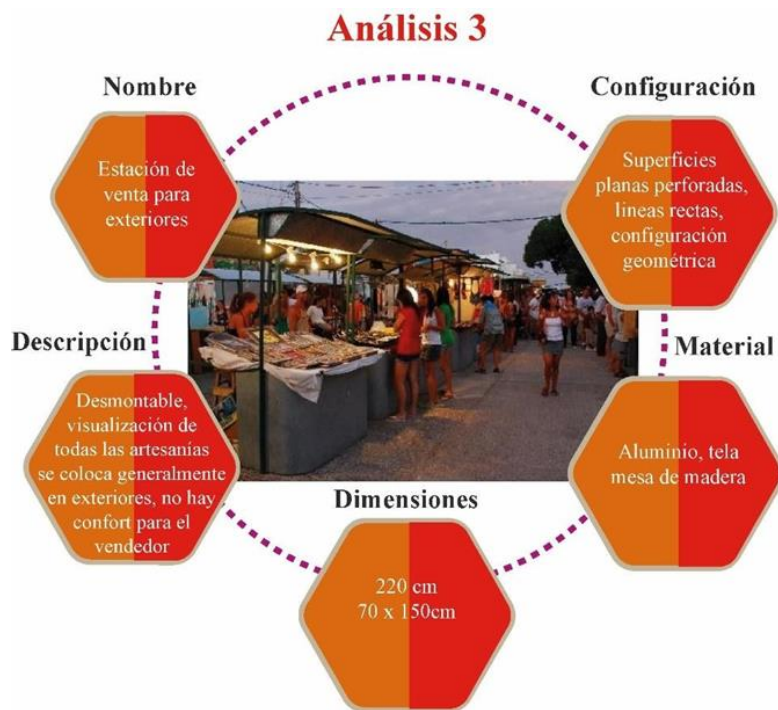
Análisis 3

Nombre

Estación de venta para exteriores

Configuración

Superficies planas perforadas, lineas rectas, configuración geométrica

Descripción

Desmontable, visualización de todas las artesanias se coloca generalmente en exteriores, no hay confort para el vendedor

Material

Aluminio, tela mesa de madera

Dimensiones

220 cm
70 x 150cm